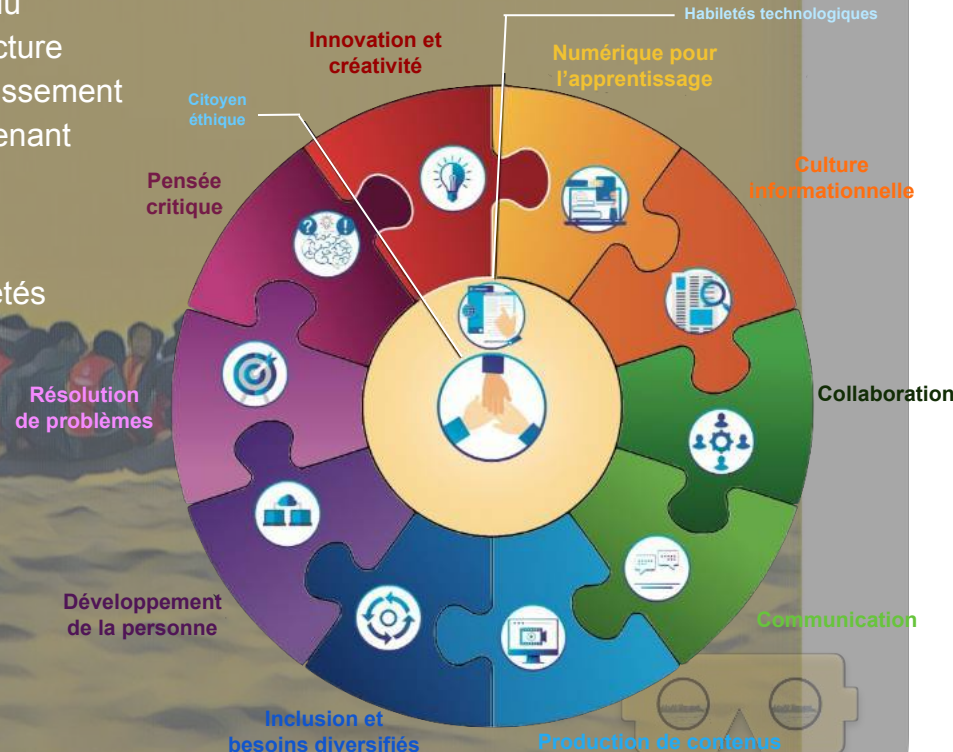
nu
cture
ssement
enant

etés

Habiletés technologiques

Innovation et créativité

Numérique pour l'apprentissage

Citoyen éthique

Culture informationnelle

Pensée critique

Collaboration

Résolution de problèmes

Développement de la personne

Communication

Inclusion et besoins diversifiés

Production de contenus